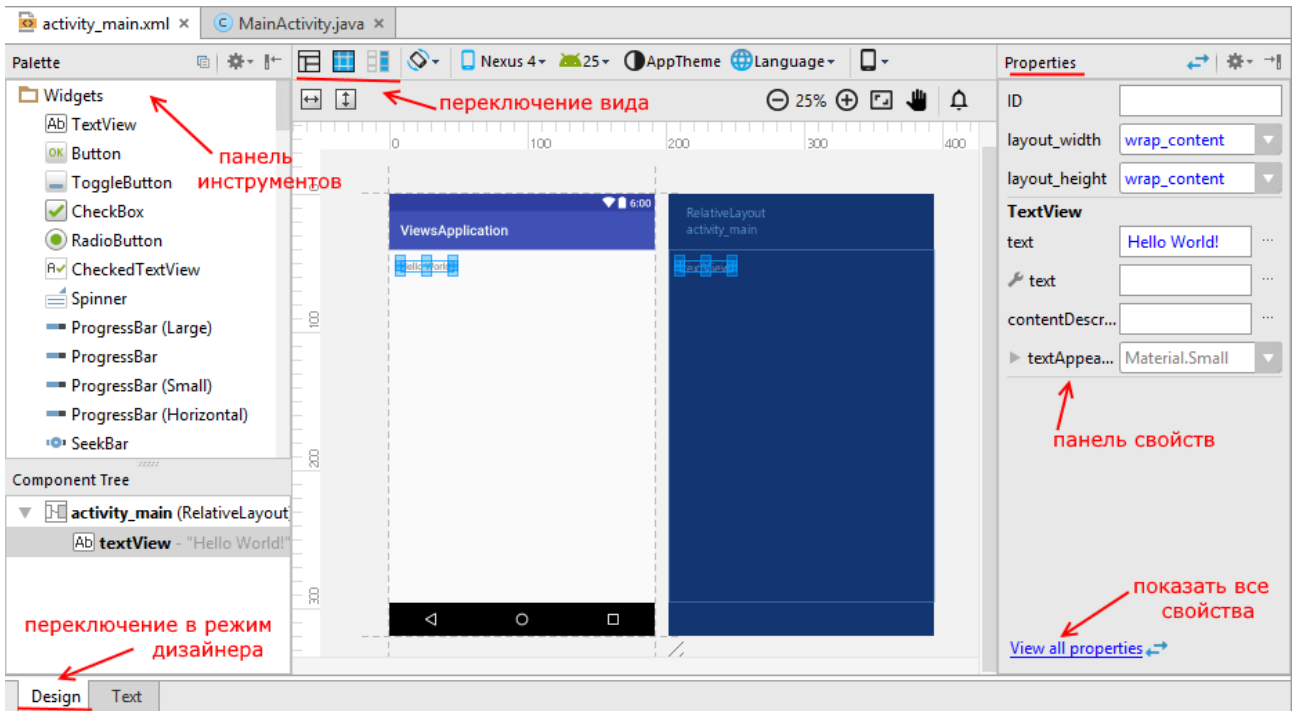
activity_main.xml × MainActivity.java ×

Palette

Nexus 4 25 AppTheme Language

Properties

Widgets
TextView
Button
ToggleButton
CheckBox
RadioButton
CheckedTextView
Spinner
ProgressBar (Large)
ProgressBar
ProgressBar (Small)
ProgressBar (Horizontal)
SeekBar

панель инструментов

переключение вида

25%

0 100 200 300 400

6:00
ViewsApplication
Hello World!

RelativeLayout
activity_main
textView

100
200
300

ID
layout_width wrap_content
layout_height wrap_content
TextView
text Hello World!
text
contentDescr...
textAppea... Material.Small

панель свойств

показать все свойства

View all properties

Component Tree
activity_main (RelativeLayout)
textView - "Hello World!"

переключение в режим дизайнера

Design Text